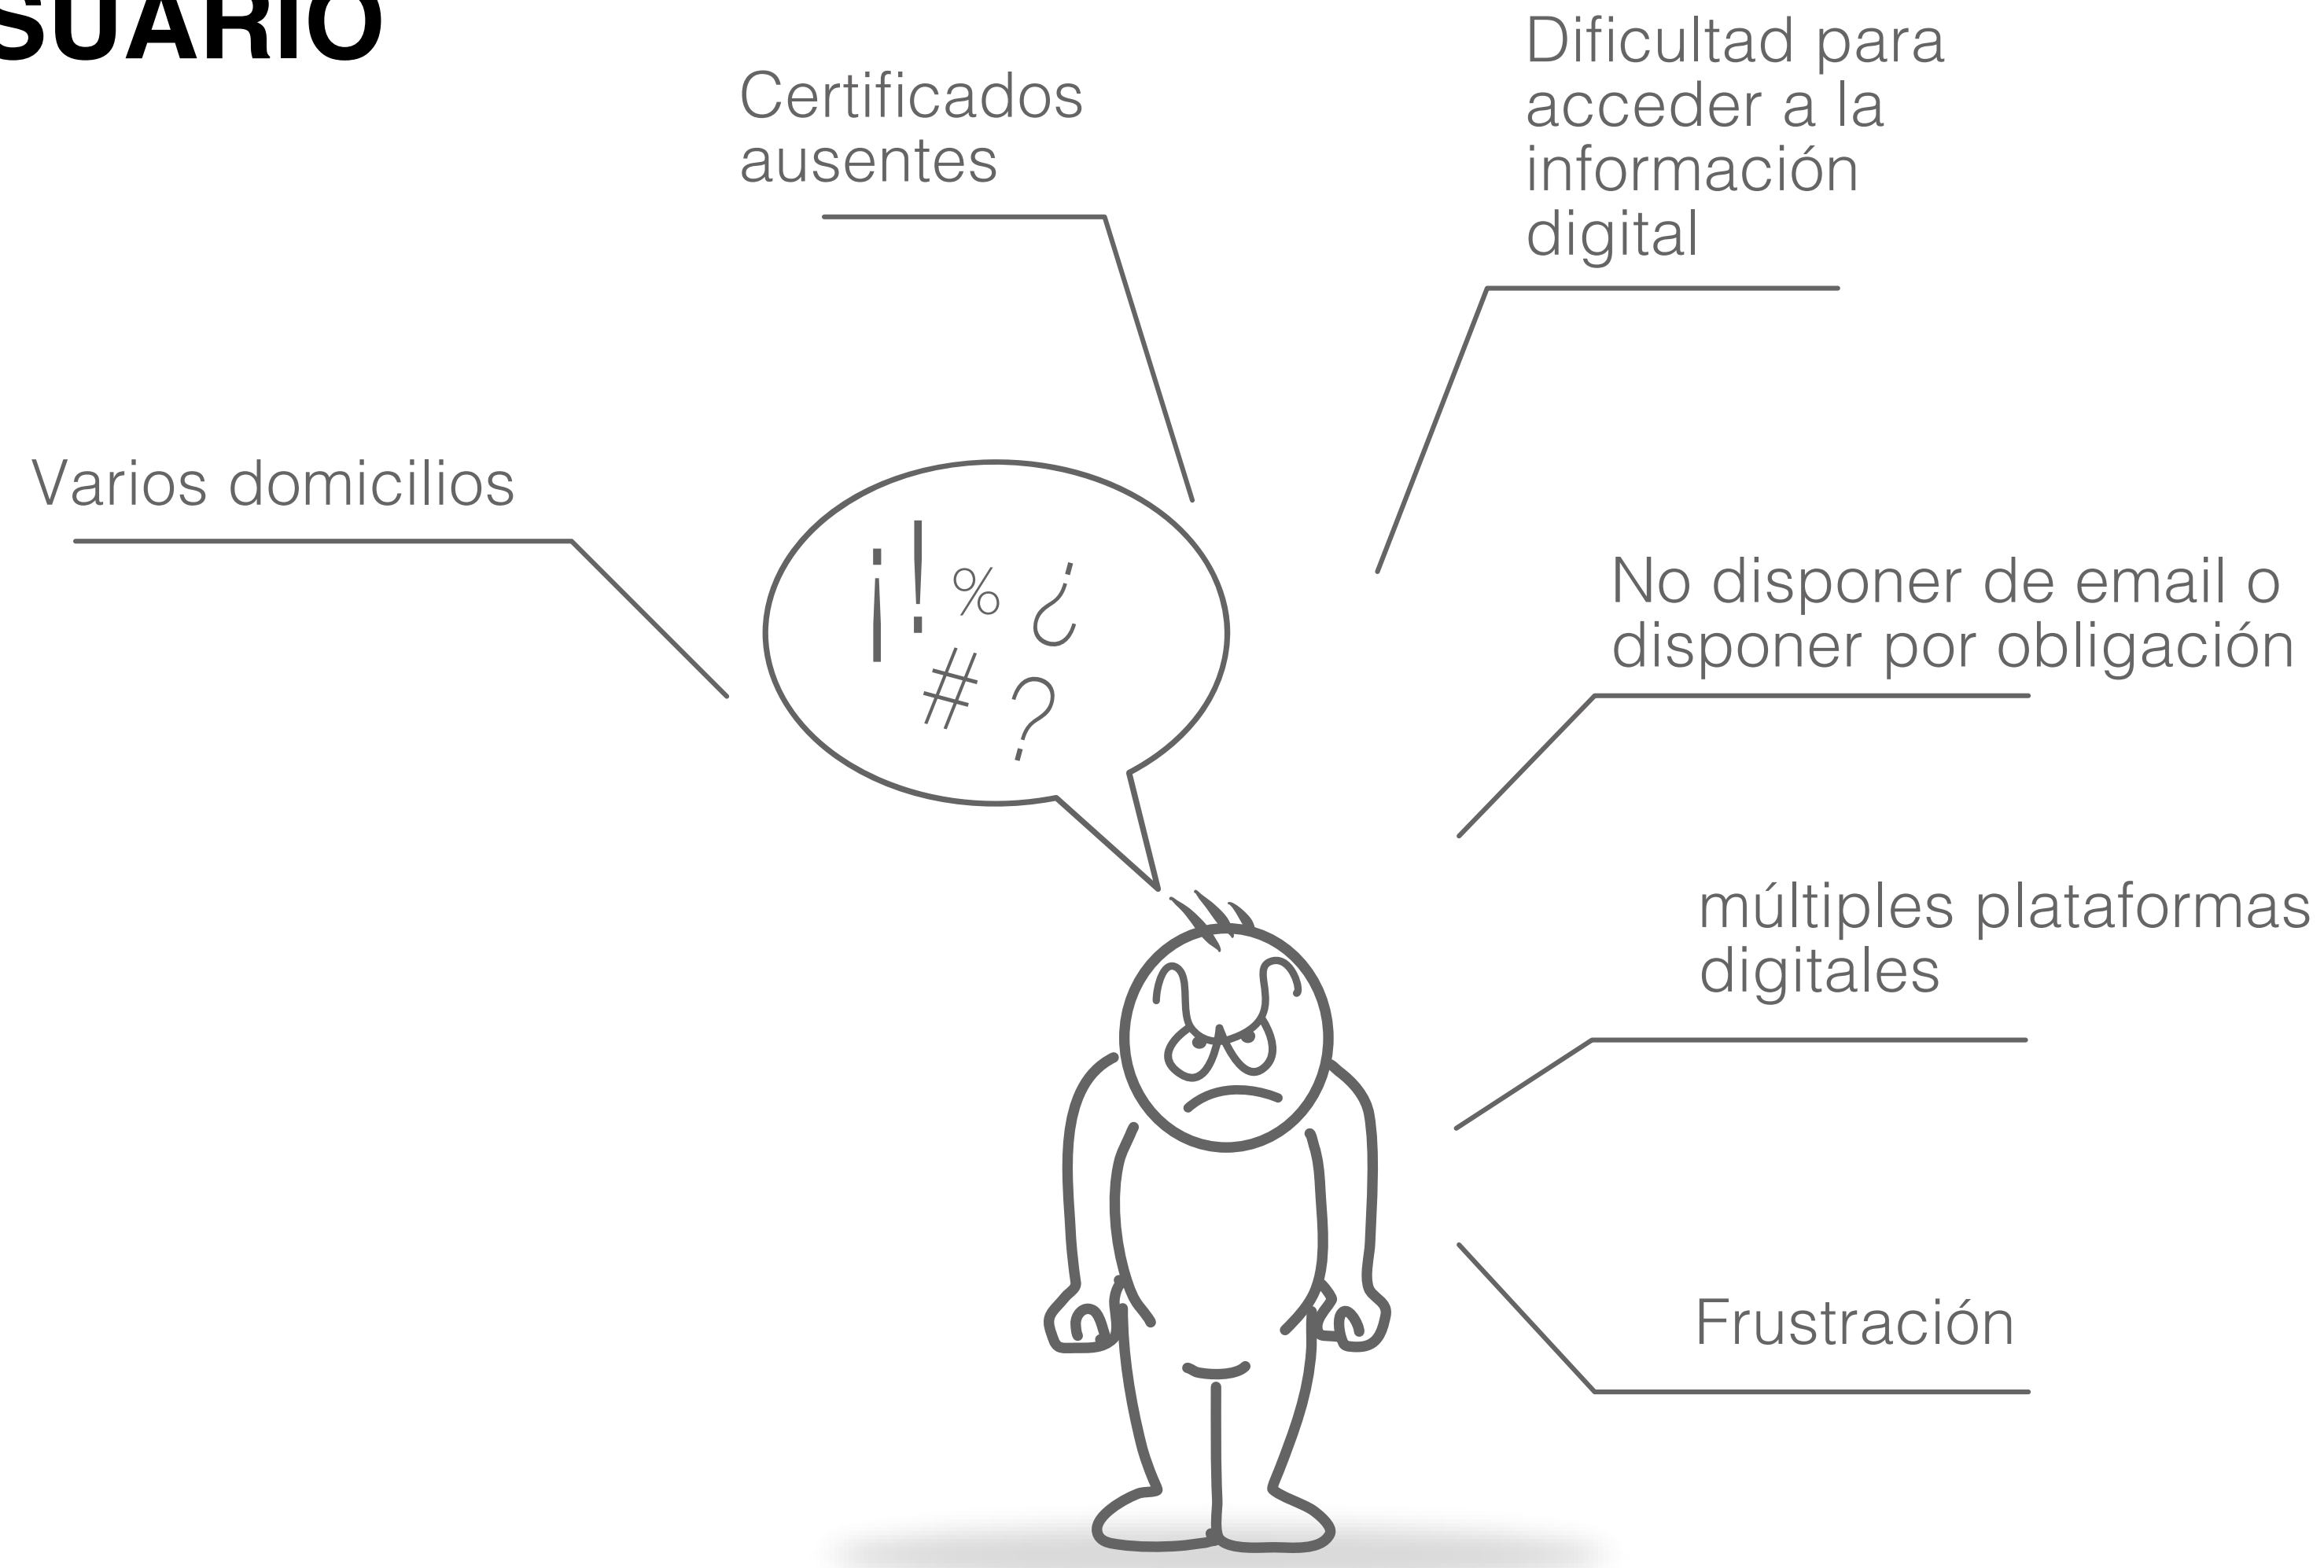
SUARIO

Certificados ausentes

Dificultad para acceder a la información digital

Varios domicilios

¡! % ¿
# ?

No disponer de email o disponer por obligación

múltiples plataformas digitales

Frustración